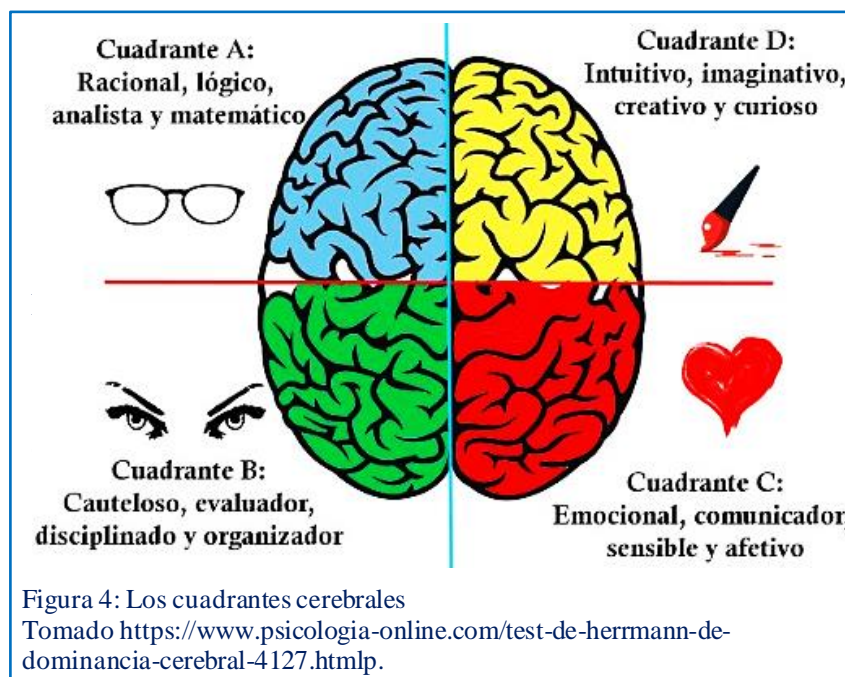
Cuadrante A:
Racional, lógico,
analista y matemático

Cuadrante D:
Intuitivo, imaginativo,
creativo y curioso

Cuadrante B:
Cauteloso, evaluador,
disciplinado y organizador

Cuadrante C:
Emocional, comunicador,
sensible y afetivo

Figura 4: Los cuadrantes cerebrales
Tomado https://www.psicologia-online.com/test-de-herrmann-de-dominancia-cerebral-4127.htmlp.